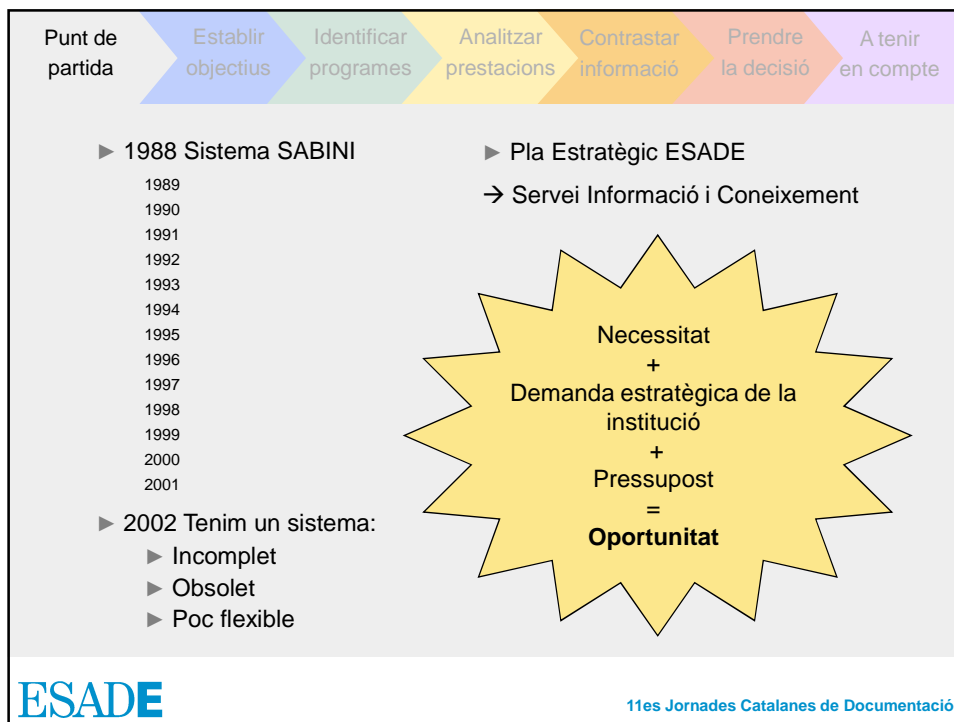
Punt de partida

Establir objectius

Identificar programes

Analitzar prestacions

Contrastar informació

Prendre la decisió

A tenir en compte

► 1988 Sistema SABINI

1989
1990
1991
1992
1993
1994
1995
1996
1997
1998
1999
2000
2001

► 2002 Tenim un sistema:

► Incomplet
► Obsolet
► Poc flexible

► Pla Estratègic ESADE

→ Servei Informació i Coneixement

Necessitat
+
Demanda estratègica de la institució
+
Pressupost
=
**Oportunitat**

ESADE

11es Jornades Catalanes de Documentació